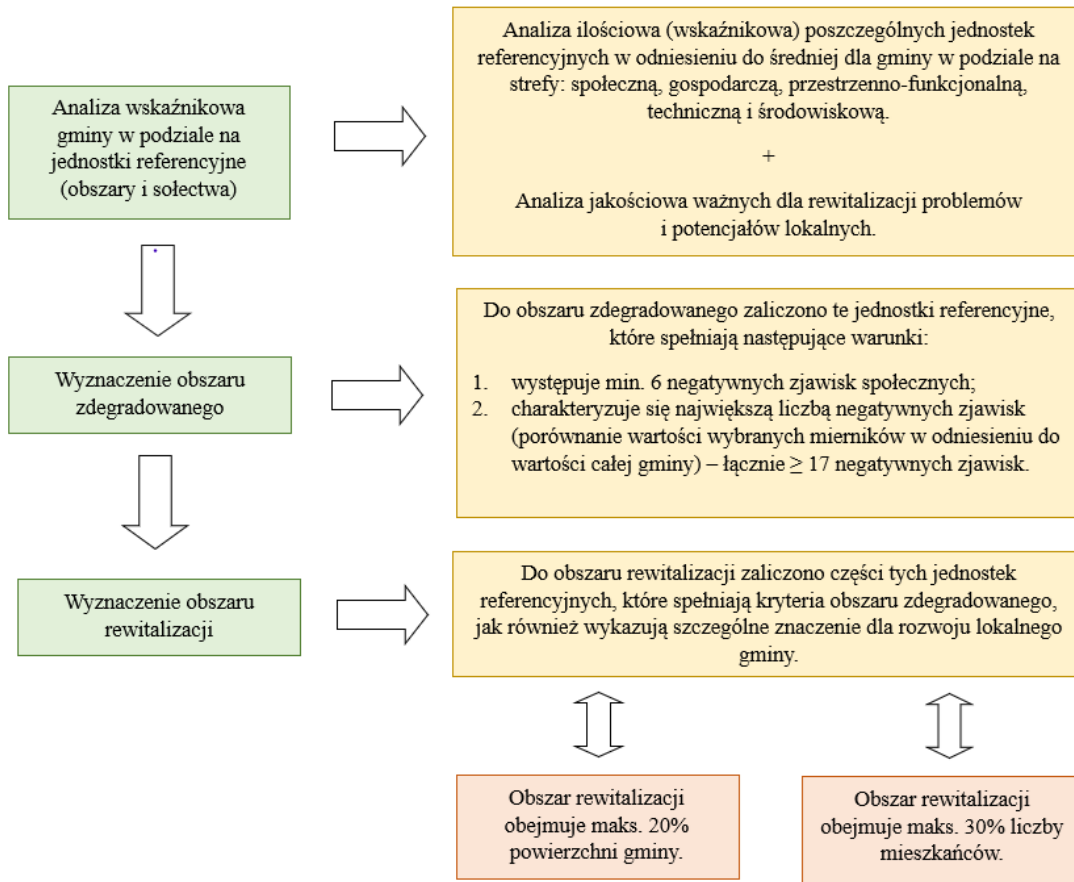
Analiza wskaźnikowa gminy w podziale na jednostki referencyjne (obszary i sołectwa)

Analiza ilościowa (wskaźnikowa) poszczególnych jednostek referencyjnych w odniesieniu do średniej dla gminy w podziale na strefy: społeczną, gospodarczą, przestrzenno-funkcjonalną, techniczną i środowiskową.

+

Analiza jakościowa ważnych dla rewitalizacji problemów i potencjałów lokalnych.

Wyznaczenie obszaru zdegradowanego

Do obszaru zdegradowanego zaliczono te jednostki referencyjne, które spełniają następujące warunki:

1. występuje min. 6 negatywnych zjawisk społecznych;
2. charakteryzuje się największą liczbą negatywnych zjawisk (porównanie wartości wybranych mierników w odniesieniu do wartości całej gminy) – łącznie $\geq$ 17 negatywnych zjawisk.

Wyznaczenie obszaru rewitalizacji

Do obszaru rewitalizacji zaliczono części tych jednostek referencyjnych, które spełniają kryteria obszaru zdegradowanego, jak również wykazują szczególne znaczenie dla rozwoju lokalnego gminy.

Obszar rewitalizacji obejmuje maks. 20% powierzchni gminy.

Obszar rewitalizacji obejmuje maks. 30% liczby mieszkańców.